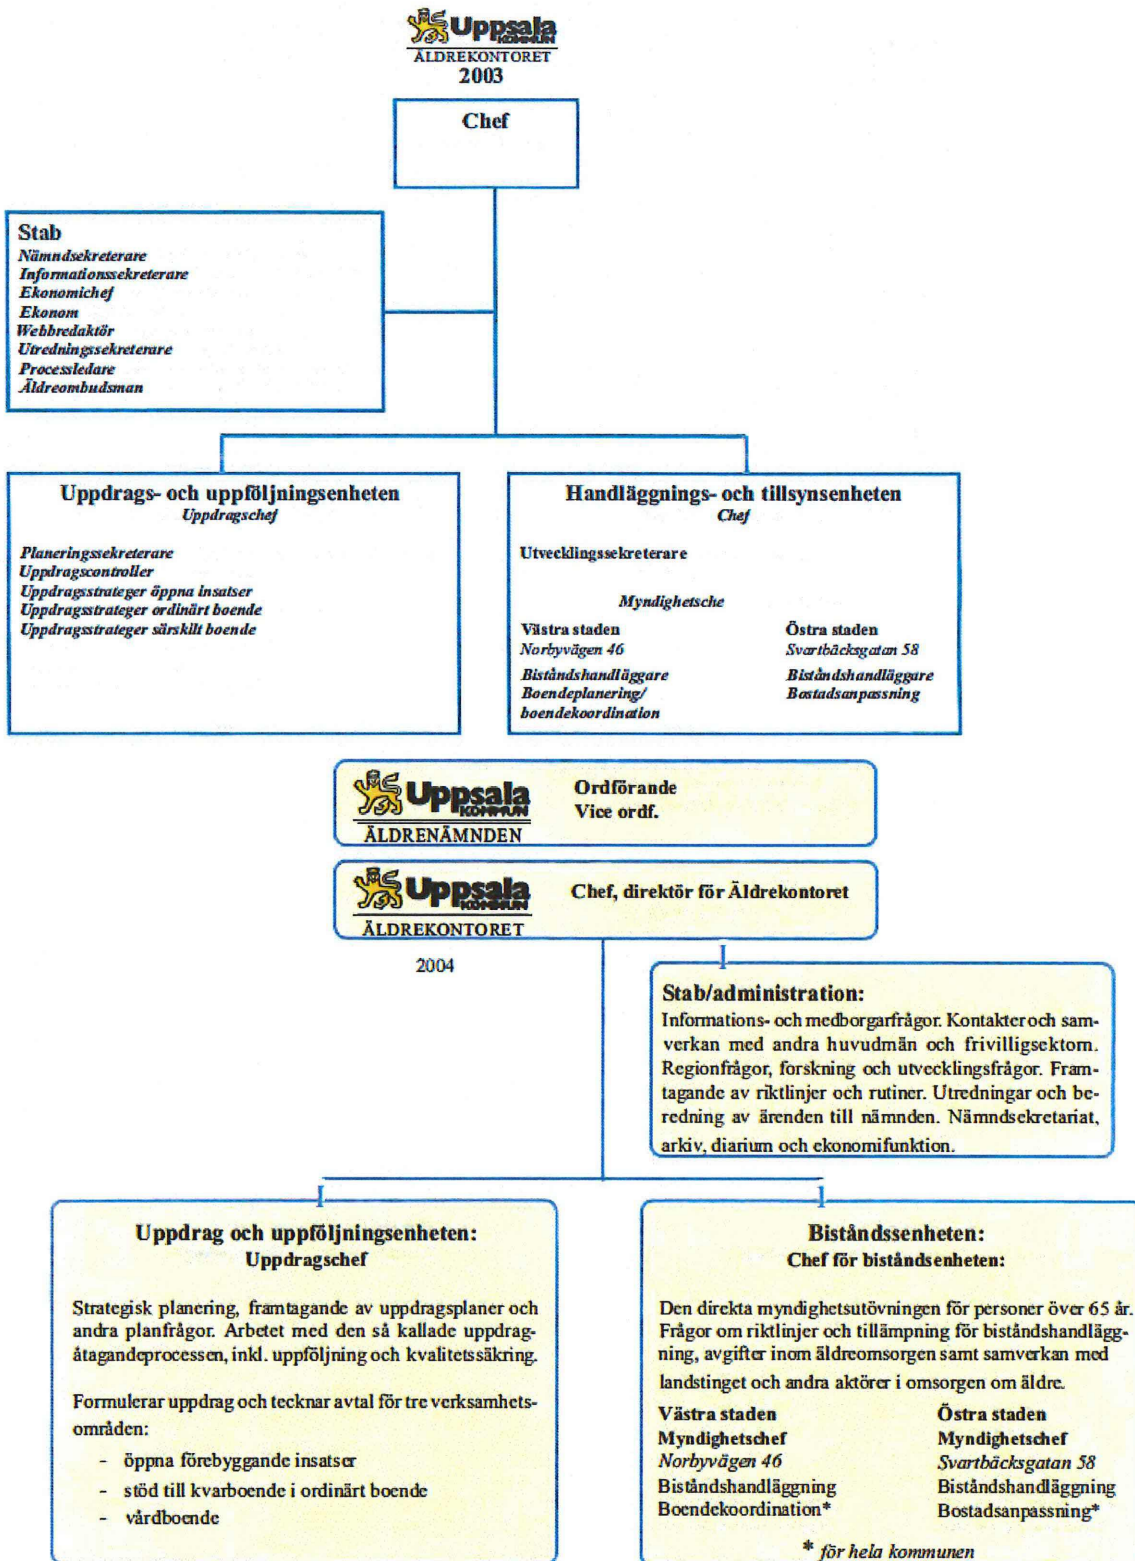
Uppsala KOMMUN
ÄLDREKONTORET
2003

Chef

Stab
Nämndsekreterare
Informationssekreterare
Ekonomichef
Ekonom
Webbredaktör
Utredningssekreterare
Processledare
Äldreombudsman

Uppdrags- och uppföljningsenheten
Uppdragschef

Planeringssekreterare
Uppdragscontroller
Uppdragsstrateger öppna insatser
Uppdragsstrateger ordinärt boende
Uppdragsstrateger särskilt boende

Handläggnings- och tillsynsenheten
Chef

Utvecklingssekreterare

Myndighetsche

Västra staden
Norbyvägen 46
Biståndshandläggare
Boendeplanering/ boendekoordination

Östra staden
Svartbäcksgatan 58
Biståndshandläggare
Bostadsanpassning

Uppsala KOMMUN
ÄLDRENÄMNDEN
Ordförande
Vice ordf.

Uppsala KOMMUN
ÄLDREKONTORET
Chef, direktör för Äldrekontoret

2004

Stab/administration:
Informations- och medborgarfrågor. Kontakter och samverkan med andra huvudmän och frivilligsektorn. Regionfrågor, forskning och utvecklingsfrågor. Framtagande av riktlinjer och rutiner. Utredningar och beredning av ärenden till nämnden. Nämndsekretariat, arkiv, diarium och ekonomifunktion.

Uppdrag och uppföljningsenheten:
Uppdragschef

Strategisk planering, framtagande av uppdragsplaner och andra planfrågor. Arbetet med den så kallade uppdragåtagandeprocessen, inkl. uppföljning och kvalitetssäkring.

Formulerar uppdrag och tecknar avtal för tre verksamhetsområden:
- öppna förebyggande insatser
- stöd till kvarboende i ordinärt boende
- vårdboende

Biståndsenheten:
Chef för biståndsenheten:

Den direkta myndighetsutövningen för personer över 65 år. Frågor om riktlinjer och tillämpning för biståndshandläggning, avgifter inom äldreomsorgen samt samverkan med landstinget och andra aktörer i omsorgen om äldre.

Västra staden
Myndighetschef
Norbyvägen 46
Biståndshandläggning
Boendekoordination*

Östra staden
Myndighetschef
Svartbäcksgatan 58
Biståndshandläggning
Bostadsanpassning*

* för hela kommunen